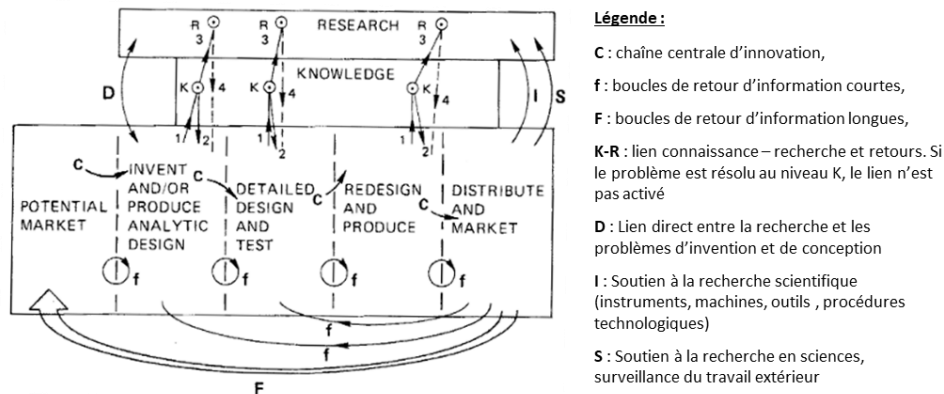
RESEARCH

R 3

R 3

R 3

KNOWLEDGE

K 4

K 4

K 4

1 2

1 2

1 2

D

I

S

C

POTENTIAL MARKET

INVENT AND/OR PRODUCE ANALYTIC DESIGN

C

DETAILED DESIGN AND TEST

C

REDESIGN AND PRODUCE

C

DISTRIBUTE AND MARKET

f

f

f

f

f

f

F

Légende :

C : chaîne centrale d'innovation,

f : boucles de retour d'information courtes,

F : boucles de retour d'information longues,

K-R : lien connaissance – recherche et retours. Si le problème est résolu au niveau K, le lien n'est pas activé

D : Lien direct entre la recherche et les problèmes d'invention et de conception

I : Soutien à la recherche scientifique (instruments, machines, outils , procédures technologiques)

S : Soutien à la recherche en sciences, surveillance du travail extérieur